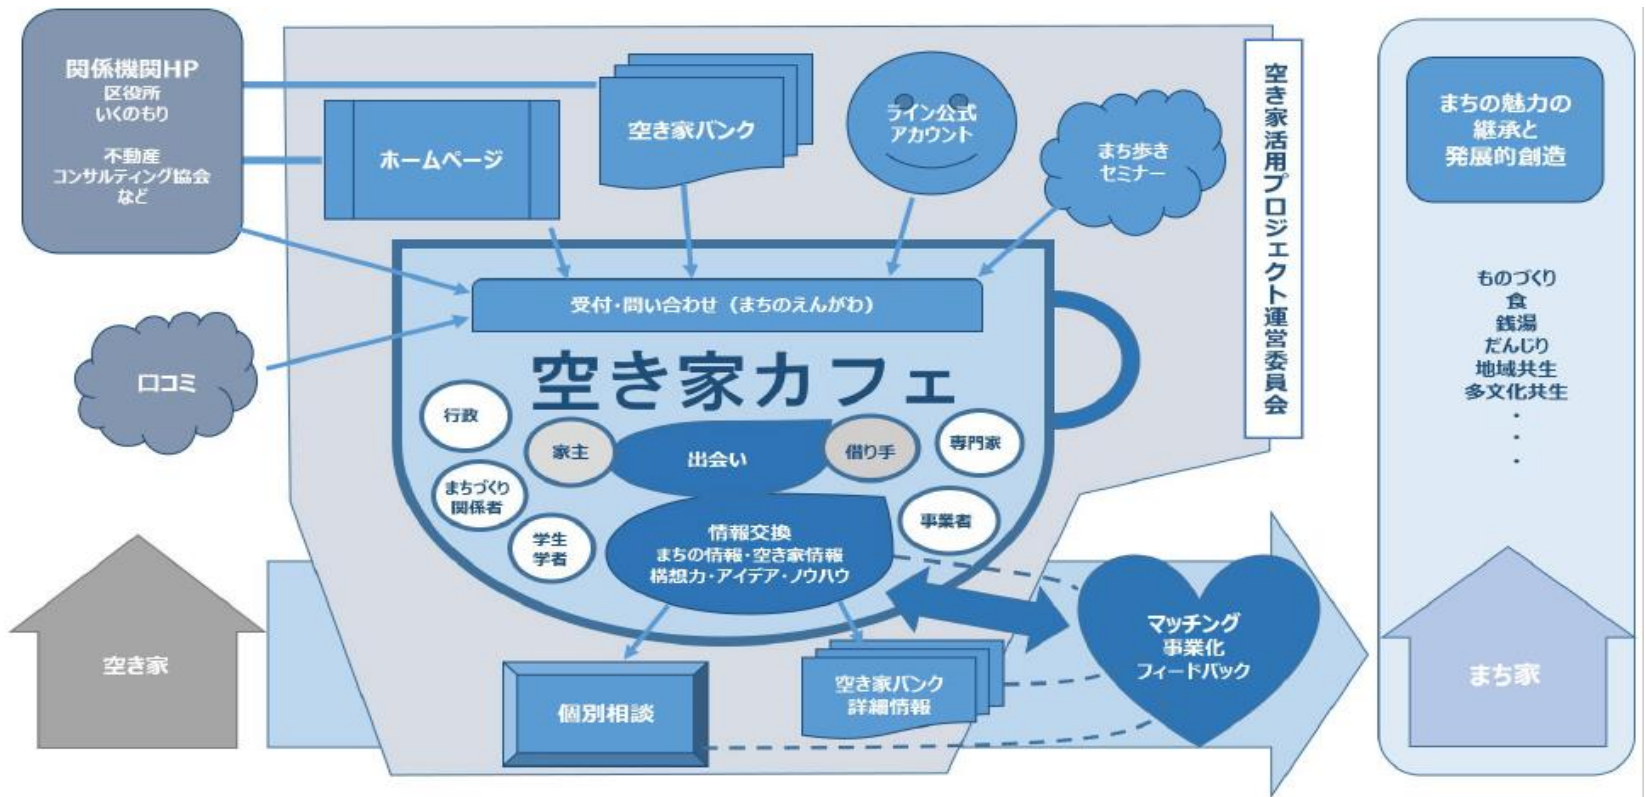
関係機関HP
区役所
いくのもり

不動産
コンサルティング協会
など

ホームページ

空き家バンク

ライン公式
アカウント

まち歩き
セミナー

空き家活用プロジェクト運営委員会

まちの魅力の
継承と
発展的創造

ものづくり
食
銭湯
だんじり
地域共生
多文化共生
・
・
・

受付・問い合わせ（まちのえんがわ）

口コミ

空き家カフェ

行政

家主

出会い

借り手

専門家

まちづくり
関係者

事業者

学生
学者

情報交換
まちの情報・空き家情報
構想力・アイデア・ノウハウ

マッチング
事業化
フィードバック

空き家

個別相談

空き家バンク
詳細情報

まち家